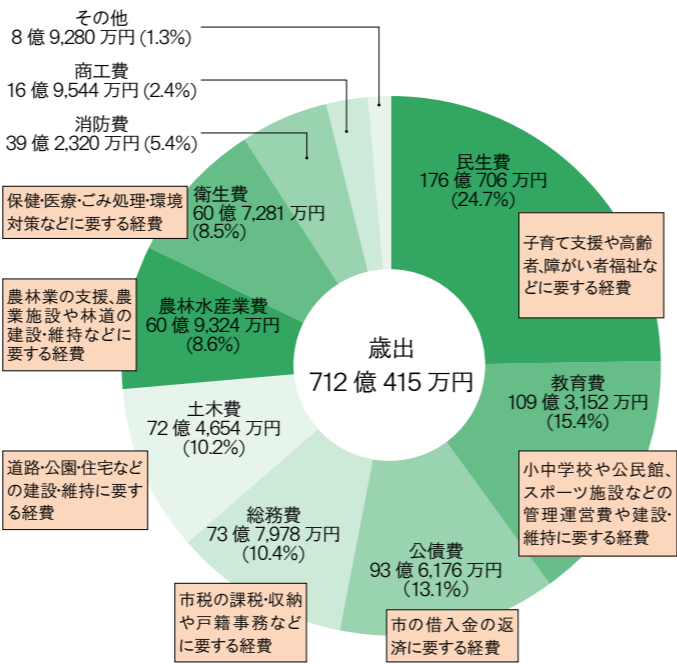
その他
8 億 9,280 万円 (1.3%)

商工費
16 億 9,544 万円 (2.4%)

消防費
39 億 2,320 万円 (5.4%)

民生費
176 億 706 万円
(24.7%)

子育て支援や高齢者、障がい者福祉などに要する経費

衛生費
60 億 7,281 万円
(8.5%)

保健・医療・ごみ処理・環境対策などに要する経費

農林水産業費
60 億 9,324 万円
(8.6%)

農林業の支援、農業施設や林道の建設・維持などに要する経費

歳出
712 億 415 万円

教育費
109 億 3,152 万円
(15.4%)

小中学校や公民館、スポーツ施設などの管理運営費や建設・維持に要する経費

土木費
72 億 4,654 万円
(10.2%)

道路・公園・住宅などの建設・維持に要する経費

総務費
73 億 7,978 万円
(10.4%)

市税の課税・収納や戸籍事務などに要する経費

公債費
93 億 6,176 万円
(13.1%)

市の借入金の返済に要する経費